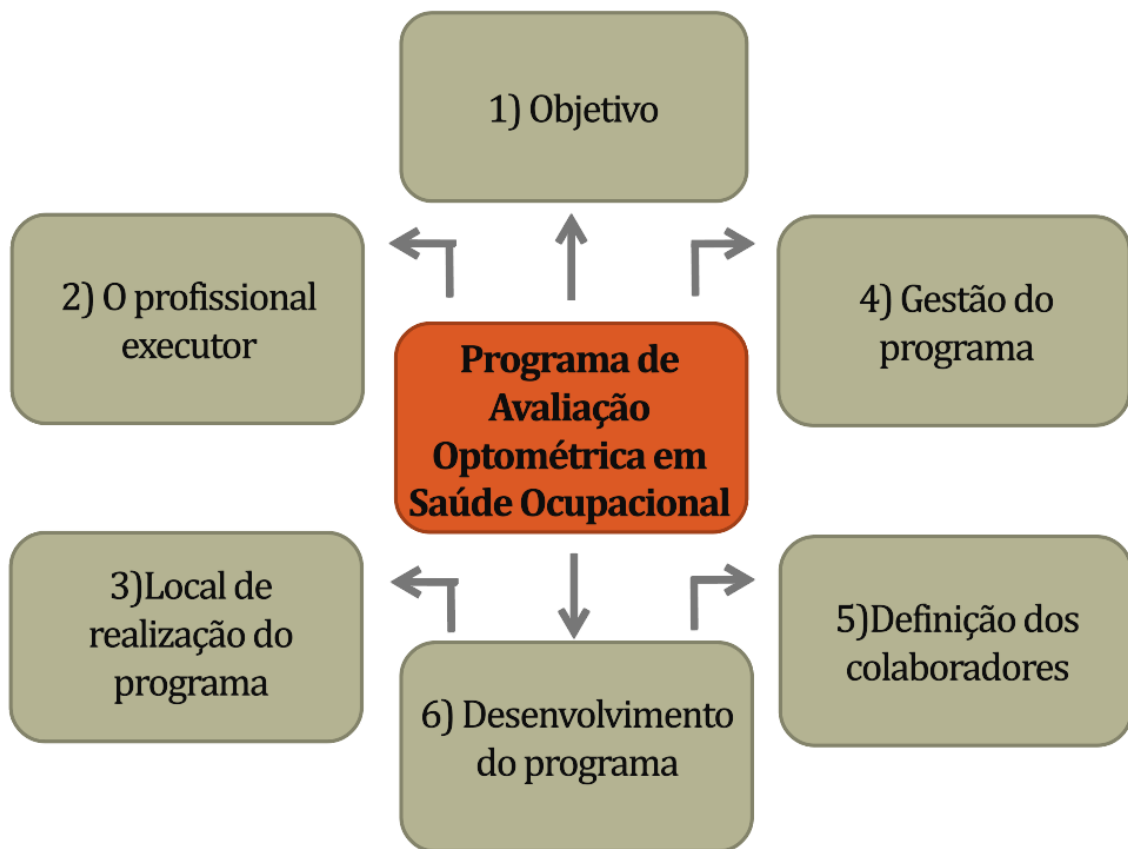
1) Objetivo

2) O profissional executor

4) Gestão do programa

Programa de Avaliação Optométrica em Saúde Ocupacional

3)Local de realização do programa

5)Definição dos colaboradores

6) Desenvolvimento do programa